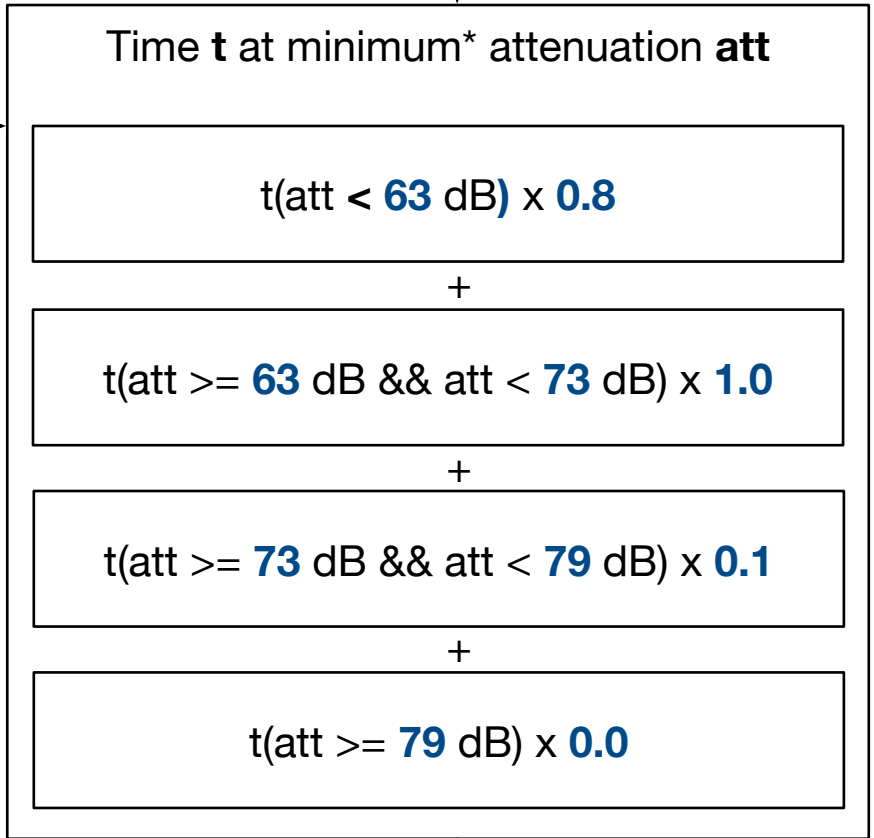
Time **t** at minimum* attenuation **att**

t(att **<** **63** dB) x **0.8**

+

t(att >= **63** dB && att < **73** dB) x **1.0**

+

t(att >= **73** dB && att < **79** dB) x **0.1**

+

t(att >= **79** dB) x **0.0**